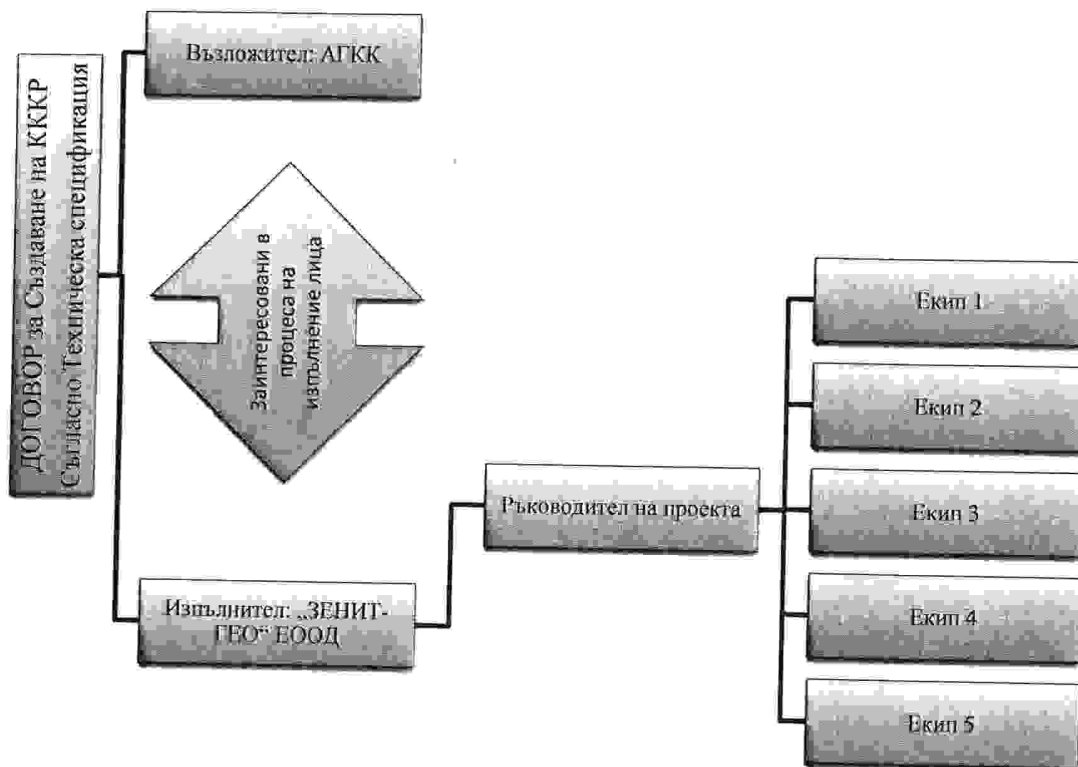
ДОГОВОР за Създаване на КККР
Съгласно Техническа спецификация

Възложител: АГКК

Заинтересовани в процеса на изпълнение лица

Изпълнител: „ЗЕНИТ-ГЕО" ЕООД

Ръководител на проекта

Екип 1

Екип 2

Екип 3

Екип 4

Екип 5